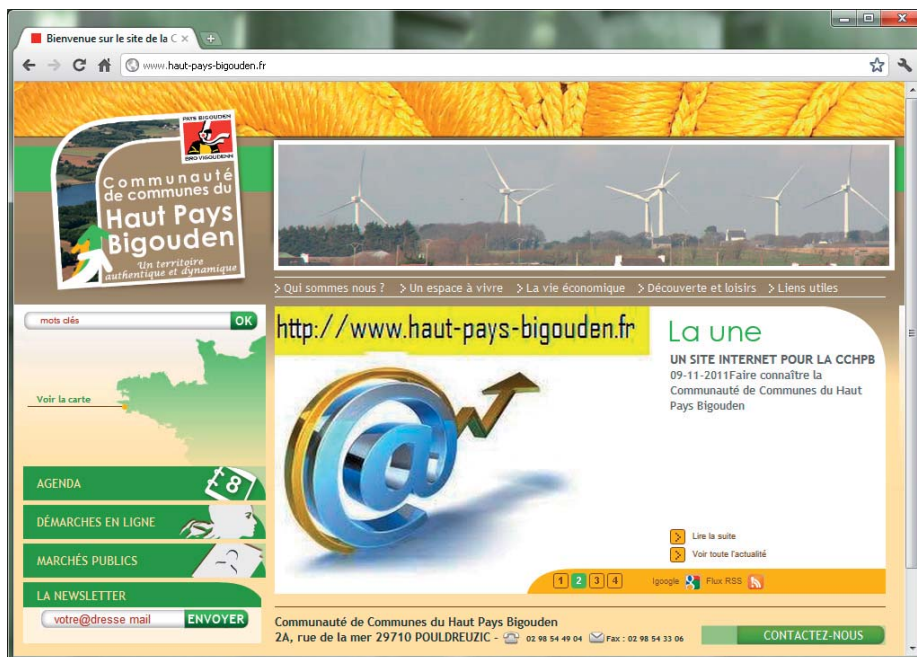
Bienvenue sur le site de la C ×

www.haut-pays-bigouden.fr

PAYS BIGOUDEN
BRO VIGOUDENN

Communauté de communes du Haut Pays Bigouden

Un territoire authentique et dynamique

> Qui sommes nous ? > Un espace à vivre > La vie économique > Découverte et loisirs > Liens utiles

mots clés OK

Voir la carte

AGENDA

DÉMARCHES EN LIGNE

MARCHÉS PUBLICS

LA NEWSLETTER

votre@dresse mail ENVOYER

http://www.haut-pays-bigouden.fr

La une

UN SITE INTERNET POUR LA CCHPB

09-11-2011Faire connaître la Communauté de Communes du Haut Pays Bigouden

Lire la suite

Voir toute l'actualité

1 2 3 4

Igoogle Flux RSS

Communauté de Communes du Haut Pays Bigouden
2A, rue de la mer 29710 POULDREUZIC - 02 98 54 49 04 Fax : 02 98 54 33 06

CONTACTEZ-NOUS